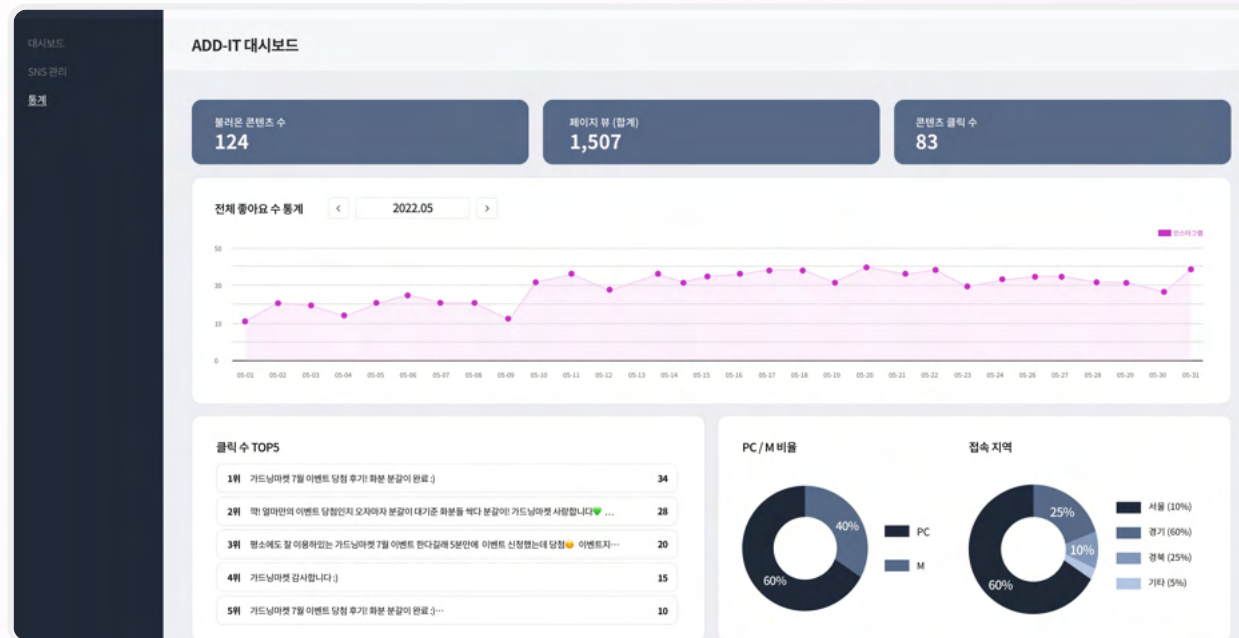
대시보드
SNS 관리
통계

ADD-IT 대시보드

불러온 콘텐츠 수
124

페이지 뷰 (합계)
1,507

콘텐츠 클릭 수
83

전체 좋아요 수 통계
<
2022.05
>

인스타그램

50
30
10
0

05-01 05-02 05-03 05-04 05-05 05-06 05-07 05-08 05-09 05-10 05-11 05-12 05-13 05-14 05-15 05-16 05-17 05-18 05-19 05-20 05-21 05-22 05-23 05-24 05-25 05-26 05-27 05-28 05-29 05-30 05-31

클릭 수 TOP5

| | | |
|---|---|---|
| 1위 | 가드닝마켓 7월 이벤트 당첨 후기! 화분 분갈이 완료 :) | 34 |
| 2위 | 꺅! 얼마만의 이벤트 당첨인지 오자마자 분갈이 대기준 화분들 싹다 분갈이! 가드닝마켓 사랑합니다💚 ... | 28 |
| 3위 | 평소에도 잘 이용하있는 가드닝마켓 7월 이벤트 한다길래 5분만에 이벤트 신청했는데 당첨😉 이벤트지··· | 20 |
| 4위 | 가드닝마켓 감사합니다 :) | 15 |
| 5위 | 가드닝마켓 7월 이벤트 당첨 후기! 화분 분갈이 완료 :)··· | 10 |

PC / M 비율
40%
60%
PC
M

접속 지역
25%
10%
60%
서울 (10%)
경기 (60%)
경북 (25%)
기타 (5%)